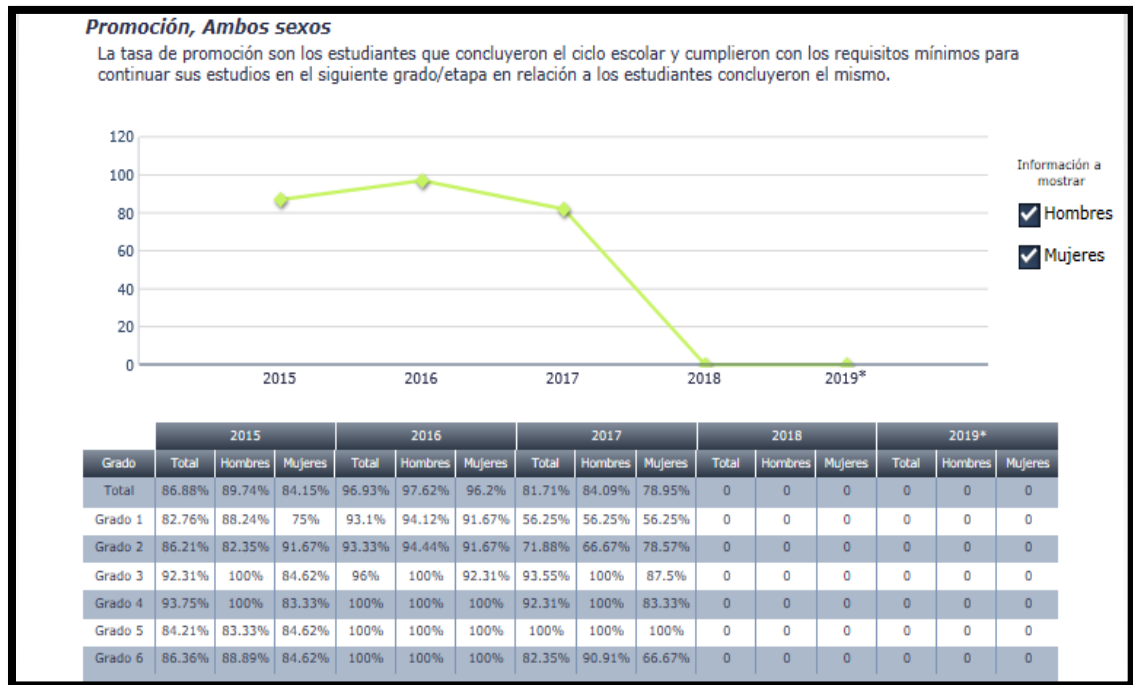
Promoción, Ambos sexos

La tasa de promoción son los estudiantes que concluyeron el ciclo escolar y cumplieron con los requisitos mínimos para continuar sus estudios en el siguiente grado/etapa en relación a los estudiantes concluyeron el mismo.

120
100
80
60
40
20
0

2015 2016 2017 2018 2019*

Información a mostrar
Hombres
Mujeres

| | 2015 | | | 2016 | | | 2017 | | | 2018 | | | 2019* | | |
|---|---|---|---|---|---|---|---|---|---|---|---|---|---|---|---|
| Grado | Total | Hombres | Mujeres | Total | Hombres | Mujeres | Total | Hombres | Mujeres | Total | Hombres | Mujeres | Total | Hombres | Mujeres |
| Total | 86.88% | 89.74% | 84.15% | 96.93% | 97.62% | 96.2% | 81.71% | 84.09% | 78.95% | 0 | 0 | 0 | 0 | 0 | 0 |
| Grado 1 | 82.76% | 88.24% | 75% | 93.1% | 94.12% | 91.67% | 56.25% | 56.25% | 56.25% | 0 | 0 | 0 | 0 | 0 | 0 |
| Grado 2 | 86.21% | 82.35% | 91.67% | 93.33% | 94.44% | 91.67% | 71.88% | 66.67% | 78.57% | 0 | 0 | 0 | 0 | 0 | 0 |
| Grado 3 | 92.31% | 100% | 84.62% | 96% | 100% | 92.31% | 93.55% | 100% | 87.5% | 0 | 0 | 0 | 0 | 0 | 0 |
| Grado 4 | 93.75% | 100% | 83.33% | 100% | 100% | 100% | 92.31% | 100% | 83.33% | 0 | 0 | 0 | 0 | 0 | 0 |
| Grado 5 | 84.21% | 83.33% | 84.62% | 100% | 100% | 100% | 100% | 100% | 100% | 0 | 0 | 0 | 0 | 0 | 0 |
| Grado 6 | 86.36% | 88.89% | 84.62% | 100% | 100% | 100% | 82.35% | 90.91% | 66.67% | 0 | 0 | 0 | 0 | 0 | 0 |